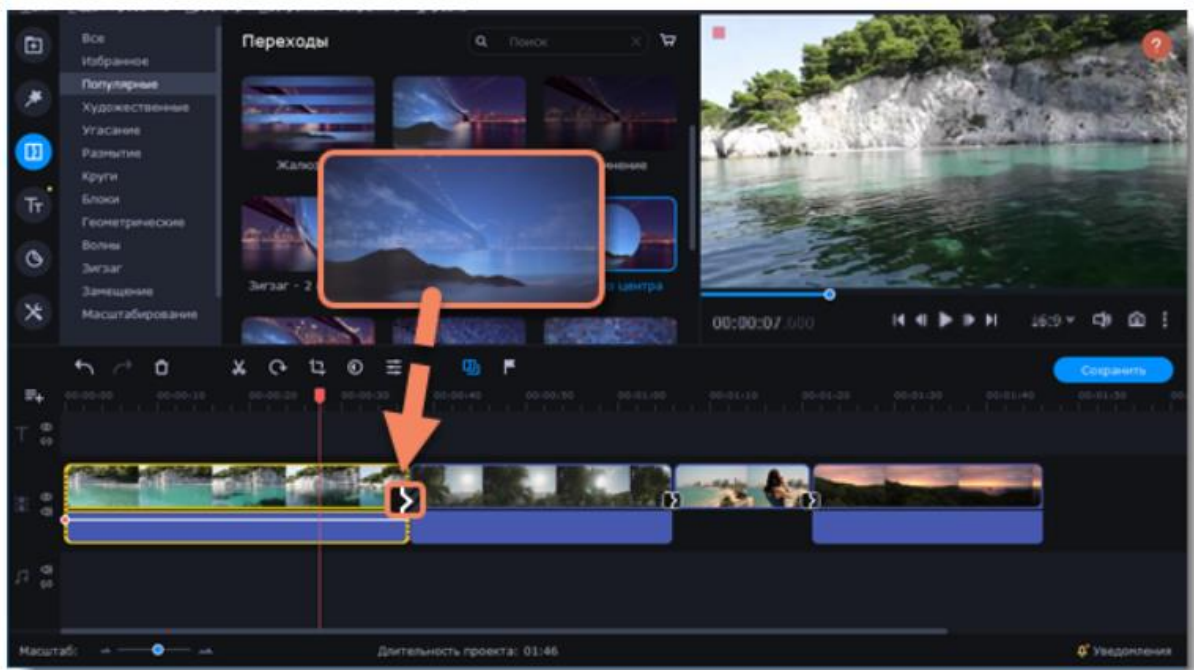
Все
Избранное
Популярные
Художественные
Угасание
Размытие
Круги
Блоки
Геометрические
Волны
Зигзаг
Замещение
Масштабирование

Переходы
Поиск

Жалю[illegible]
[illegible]чение
Зигзаг - 2
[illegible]о центра

00:00:07.000
16:9

Сохранить

00:00:00
00:00:10
00:00:20
00:00:30
00:00:40
00:00:50
00:01:00
00:01:10
00:01:20
00:01:30
00:01:40
00:01:50

Масштаб:
Длительность проекта: 01:46
Уведомления